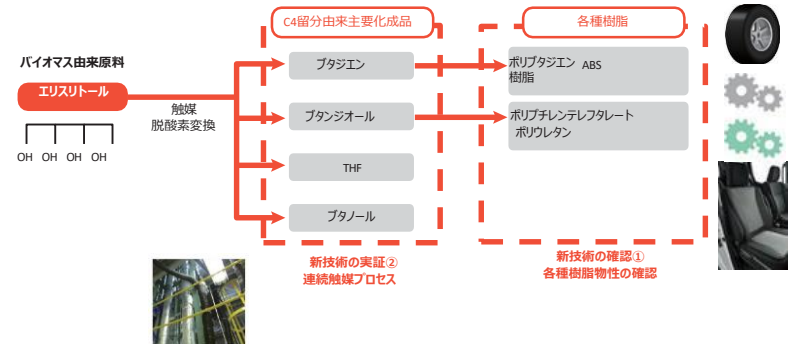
バイオマス由来原料

エリスリトール

OH OH OH OH

触媒
脱酸素変換

C4留分由来主要化成品

ブタジエン

ブタンジオール

THF

ブタノール

新技術の実証②
連続触媒プロセス

各種樹脂

ポリブタジエン ABS
樹脂

ポリブチレンテレフタレート
ポリウレタン

新技術の確認①
各種樹脂物性の確認